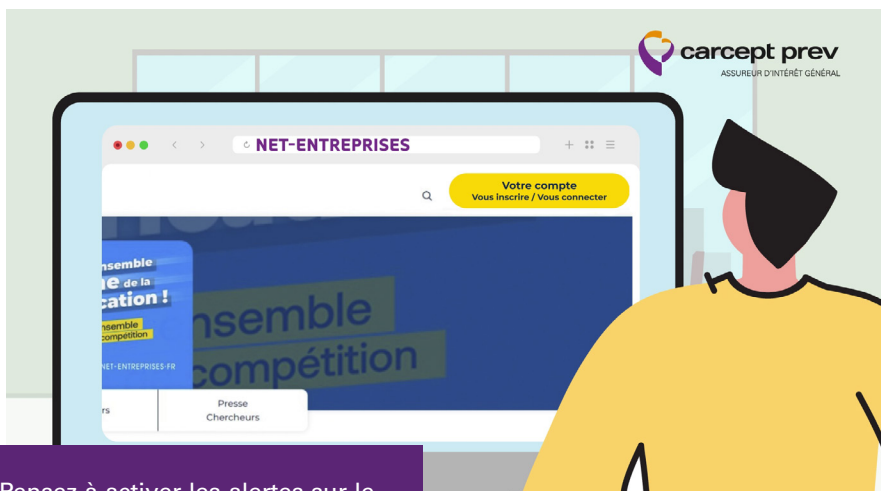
carcept prev
ASSUREUR D'INTÉRÊT GÉNÉRAL

NET-ENTREPRISES

Votre compte
Vous inscrire / Vous connecter

nsemble
ne de la
cation !
nsemble
compétition
NET-ENTREPRISES.FR

nsemble
compétition

rs

Presse
Chercheurs

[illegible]